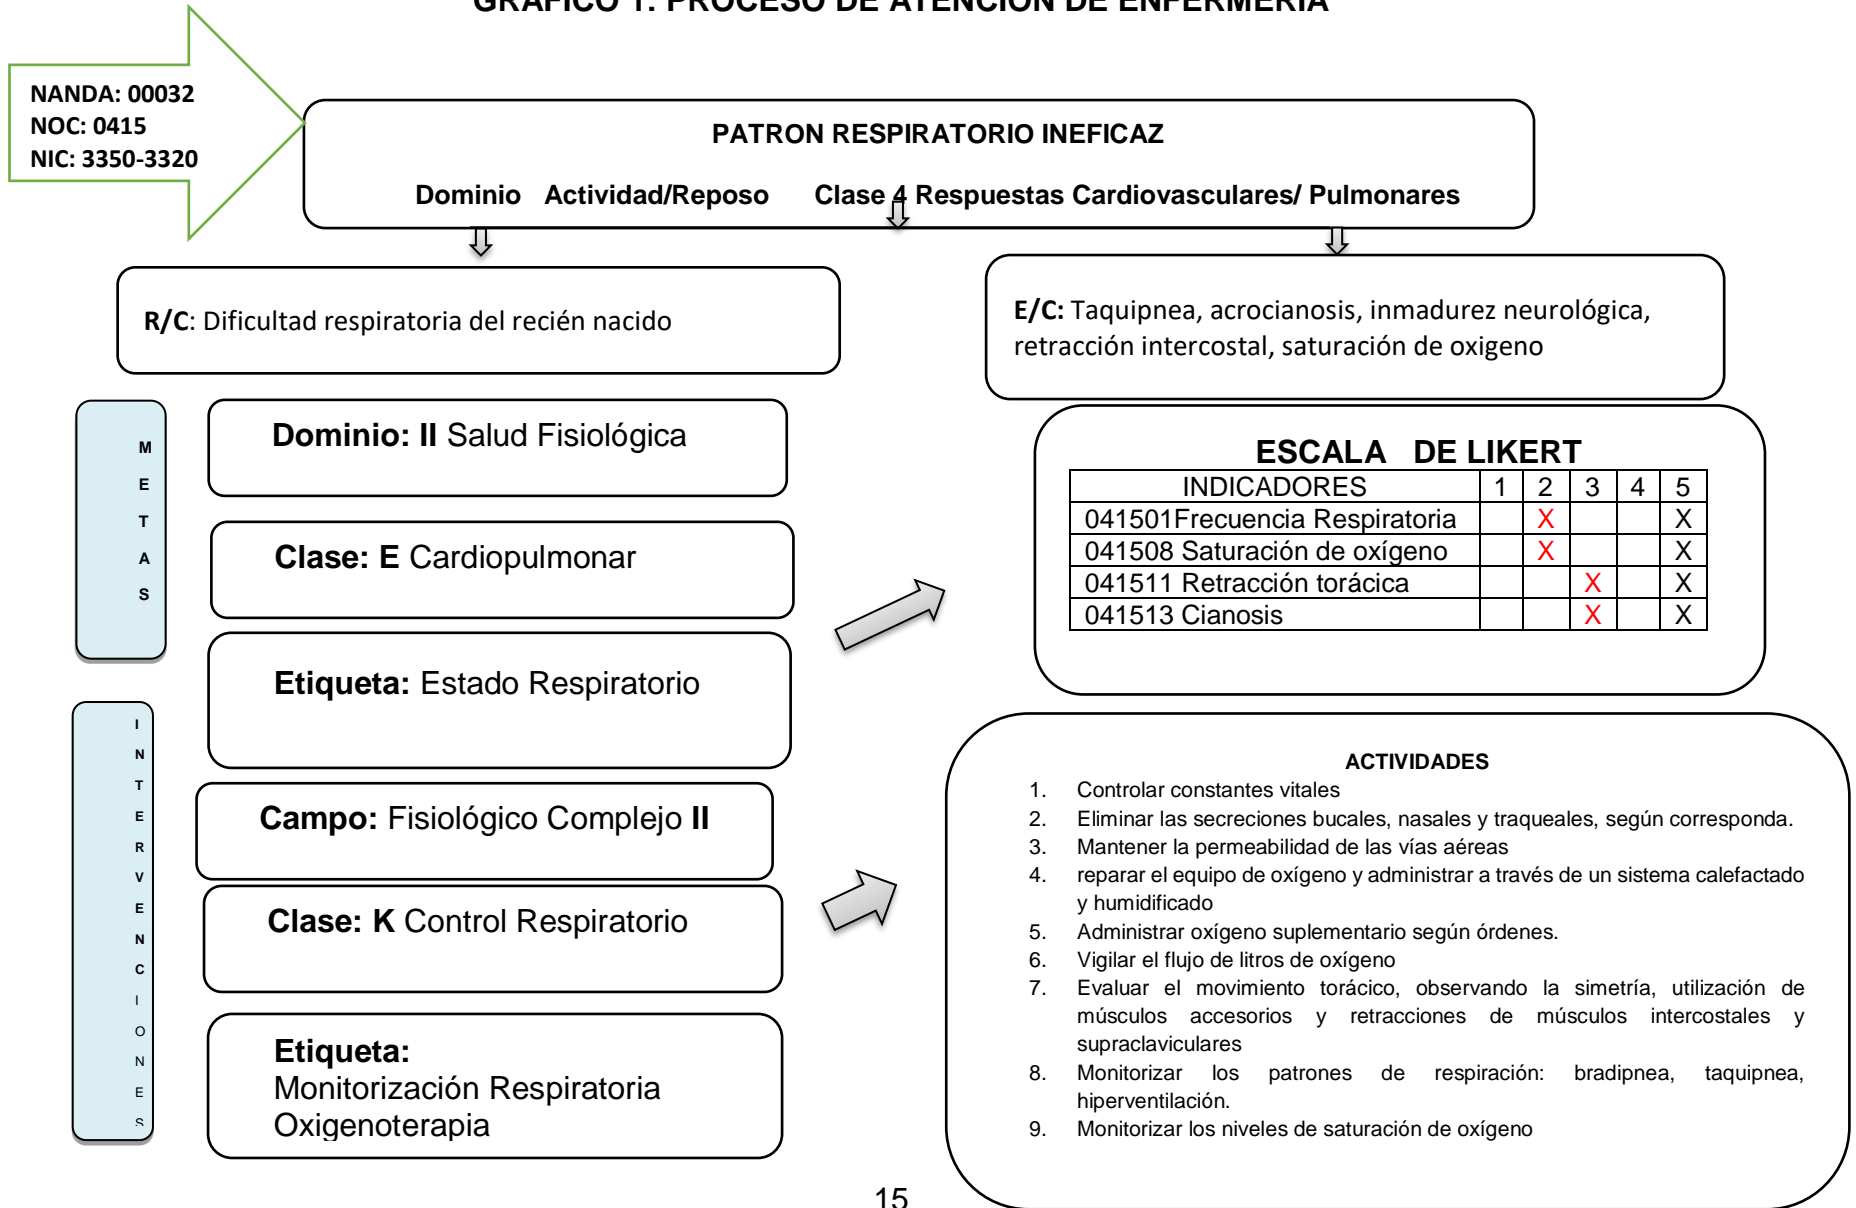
GRAFICO 1: PROCESO DE ATENCION DE ENFERMERIA

NANDA: 00032
NOC: 0415
NIC: 3350-3320

PATRON RESPIRATORIO INEFICAZ

Dominio Actividad/Reposo Clase 4 Respuestas Cardiovasculares/ Pulmonares

R/C: Dificultad respiratoria del recién nacido

E/C: Taquipnea, acrocianosis, inmadurez neurológica, retracción intercostal, saturación de oxigeno

METAS

Dominio: II Salud Fisiológica

Clase: E Cardiopulmonar

Etiqueta: Estado Respiratorio

ESCALA DE LIKERT

| INDICADORES | 1 | 2 | 3 | 4 | 5 |
|---|---|---|---|---|---|
| 041501Frecuencia Respiratoria | | X | | | X |
| 041508 Saturación de oxígeno | | X | | | X |
| 041511 Retracción torácica | | | X | | X |
| 041513 Cianosis | | | X | | X |

INTERVENCIONES

Campo: Fisiológico Complejo II

Clase: K Control Respiratorio

Etiqueta:
Monitorización Respiratoria
Oxigenoterapia

ACTIVIDADES
1. Controlar constantes vitales
2. Eliminar las secreciones bucales, nasales y traqueales, según corresponda.
3. Mantener la permeabilidad de las vías aéreas
4. reparar el equipo de oxígeno y administrar a través de un sistema calefactado y humidificado
5. Administrar oxígeno suplementario según órdenes.
6. Vigilar el flujo de litros de oxígeno
7. Evaluar el movimiento torácico, observando la simetría, utilización de músculos accesorios y retracciones de músculos intercostales y supraclaviculares
8. Monitorizar los patrones de respiración: bradipnea, taquipnea, hiperventilación.
9. Monitorizar los niveles de saturación de oxígeno

15